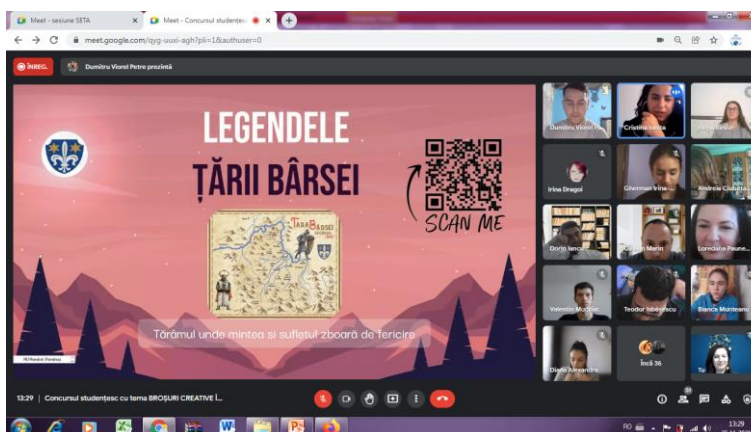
Meet - sesiune SETA
Meet - Concursul studențe
meet.google.com/qyg-uuxi-agh?pli=1&authuser=0

ÎNREG.
Dumitru Viorel Petre prezintă

LEGENDELE
ȚĂRII BÂRSEI

SCAN ME

Tărâmul unde mintea și sufletul zboară de fericire

Dumitru Viorel
Cristina
Irina Dragoi
Ghermeș Irina
Andreia Claudia
Dorin Iancu
Marin
Loredana Paune
Valentin
Teodor Ioanescu
Bianca Munteanu
Diana Alexandra
Încă 36
Tu

13:29 | Concursul studențesc cu tema BROȘURI CREATIVE Î...

13:29